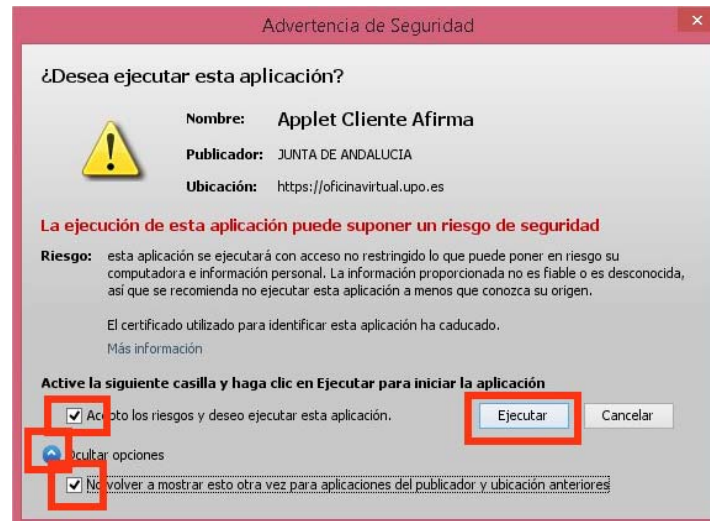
Advertencia de Seguridad

¿Desea ejecutar esta aplicación?

Nombre: Applet Cliente Afirma

Publicador: JUNTA DE ANDALUCIA

Ubicación: https://oficinavirtual.upo.es

La ejecución de esta aplicación puede suponer un riesgo de seguridad

Riesgo: esta aplicación se ejecutará con acceso no restringido lo que puede poner en riesgo su computadora e información personal. La información proporcionada no es fiable o es desconocida, así que se recomienda no ejecutar esta aplicación a menos que conozca su origen.

El certificado utilizado para identificar esta aplicación ha caducado.

Más información

Active la siguiente casilla y haga clic en Ejecutar para iniciar la aplicación

Ac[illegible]to los riesgos y deseo ejecutar esta aplicación.

Ejecutar

Cancelar

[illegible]cultar opciones

N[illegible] volver a mostrar esto otra vez para aplicaciones del publicador y ubicación anteriores